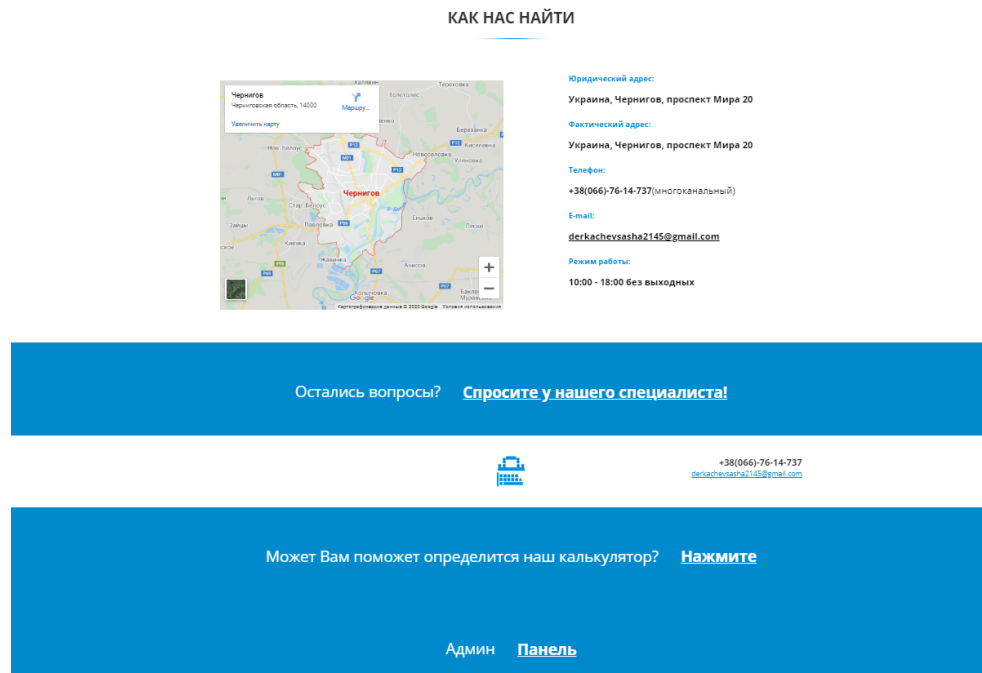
КАК НАС НАЙТИ

Чернигов
Черниговская область, 14000
Маршру...
Увеличить карту

Чернигов

Google
Картографические данные © 2020 Google Условия использования

Юридический адрес:

Украина, Чернигов, проспект Мира 20

Фактический адрес:

Украина, Чернигов, проспект Мира 20

Телефон:

+38(066)-76-14-737(многоканальный)

E-mail:

derkachevsasha2145@gmail.com

Режим работы:

10:00 - 18:00 без выходных

Остались вопросы? Спросите у нашего специалиста!

+38(066)-76-14-737
derkachevsasha2145@gmail.com

Может Вам поможет определится наш калькулятор? Нажмите

Админ Панель